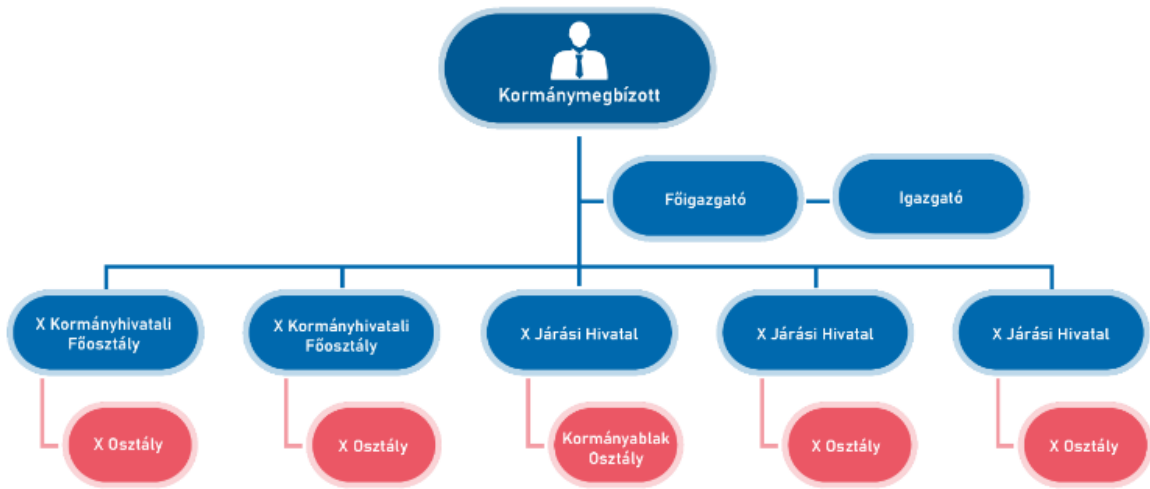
Kormánymegbízott

Főigazgató

Igazgató

X Kormányhivatali Főosztály

X Kormányhivatali Főosztály

X Járási Hivatal

X Járási Hivatal

X Járási Hivatal

X Osztály

X Osztály

Kormányablak Osztály

X Osztály

X Osztály